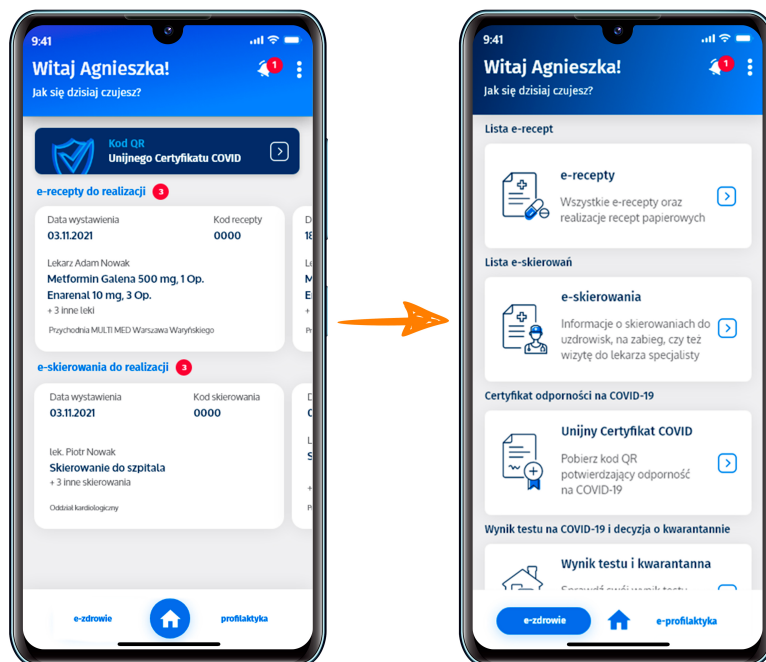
9:41

Witaj Agnieszka!

1

Jak się dzisiaj czujesz?

Kod QR
Unijnego Certyfikatu COVID

e-recepty do realizacji 3

Data wystawienia
03.11.2021

Kod recepty
0000

Lekarz Adam Nowak
Metformin Galena 500 mg, 1 Op.
Enarenal 10 mg, 3 Op.
+ 3 inne leki

Przychodnia MULTI MED Warszawa Waryńskiego

e-skierowania do realizacji 3

Data wystawienia
03.11.2021

Kod skierowania
0000

lek. Piotr Nowak
Skierowanie do szpitala
+ 3 inne skierowania

Oddział kardiologiczny

e-zdrowie

profilaktyka

9:41

Witaj Agnieszka!

1

Jak się dzisiaj czujesz?

Lista e-recept

e-recepty
Wszystkie e-recepty oraz realizacje recept papierowych

Lista e-skierowań

e-skierowania
Informacje o skierowaniach do uzdrowisk, na zabieg, czy też wizytę do lekarza specjalisty

Certyfikat odporności na COVID-19

Unijny Certyfikat COVID
Pobierz kod QR potwierdzający odporność na COVID-19

Wynik testu na COVID-19 i decyzja o kwarantannie

Wynik testu i kwarantanna
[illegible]

e-zdrowie

e-profilaktyka